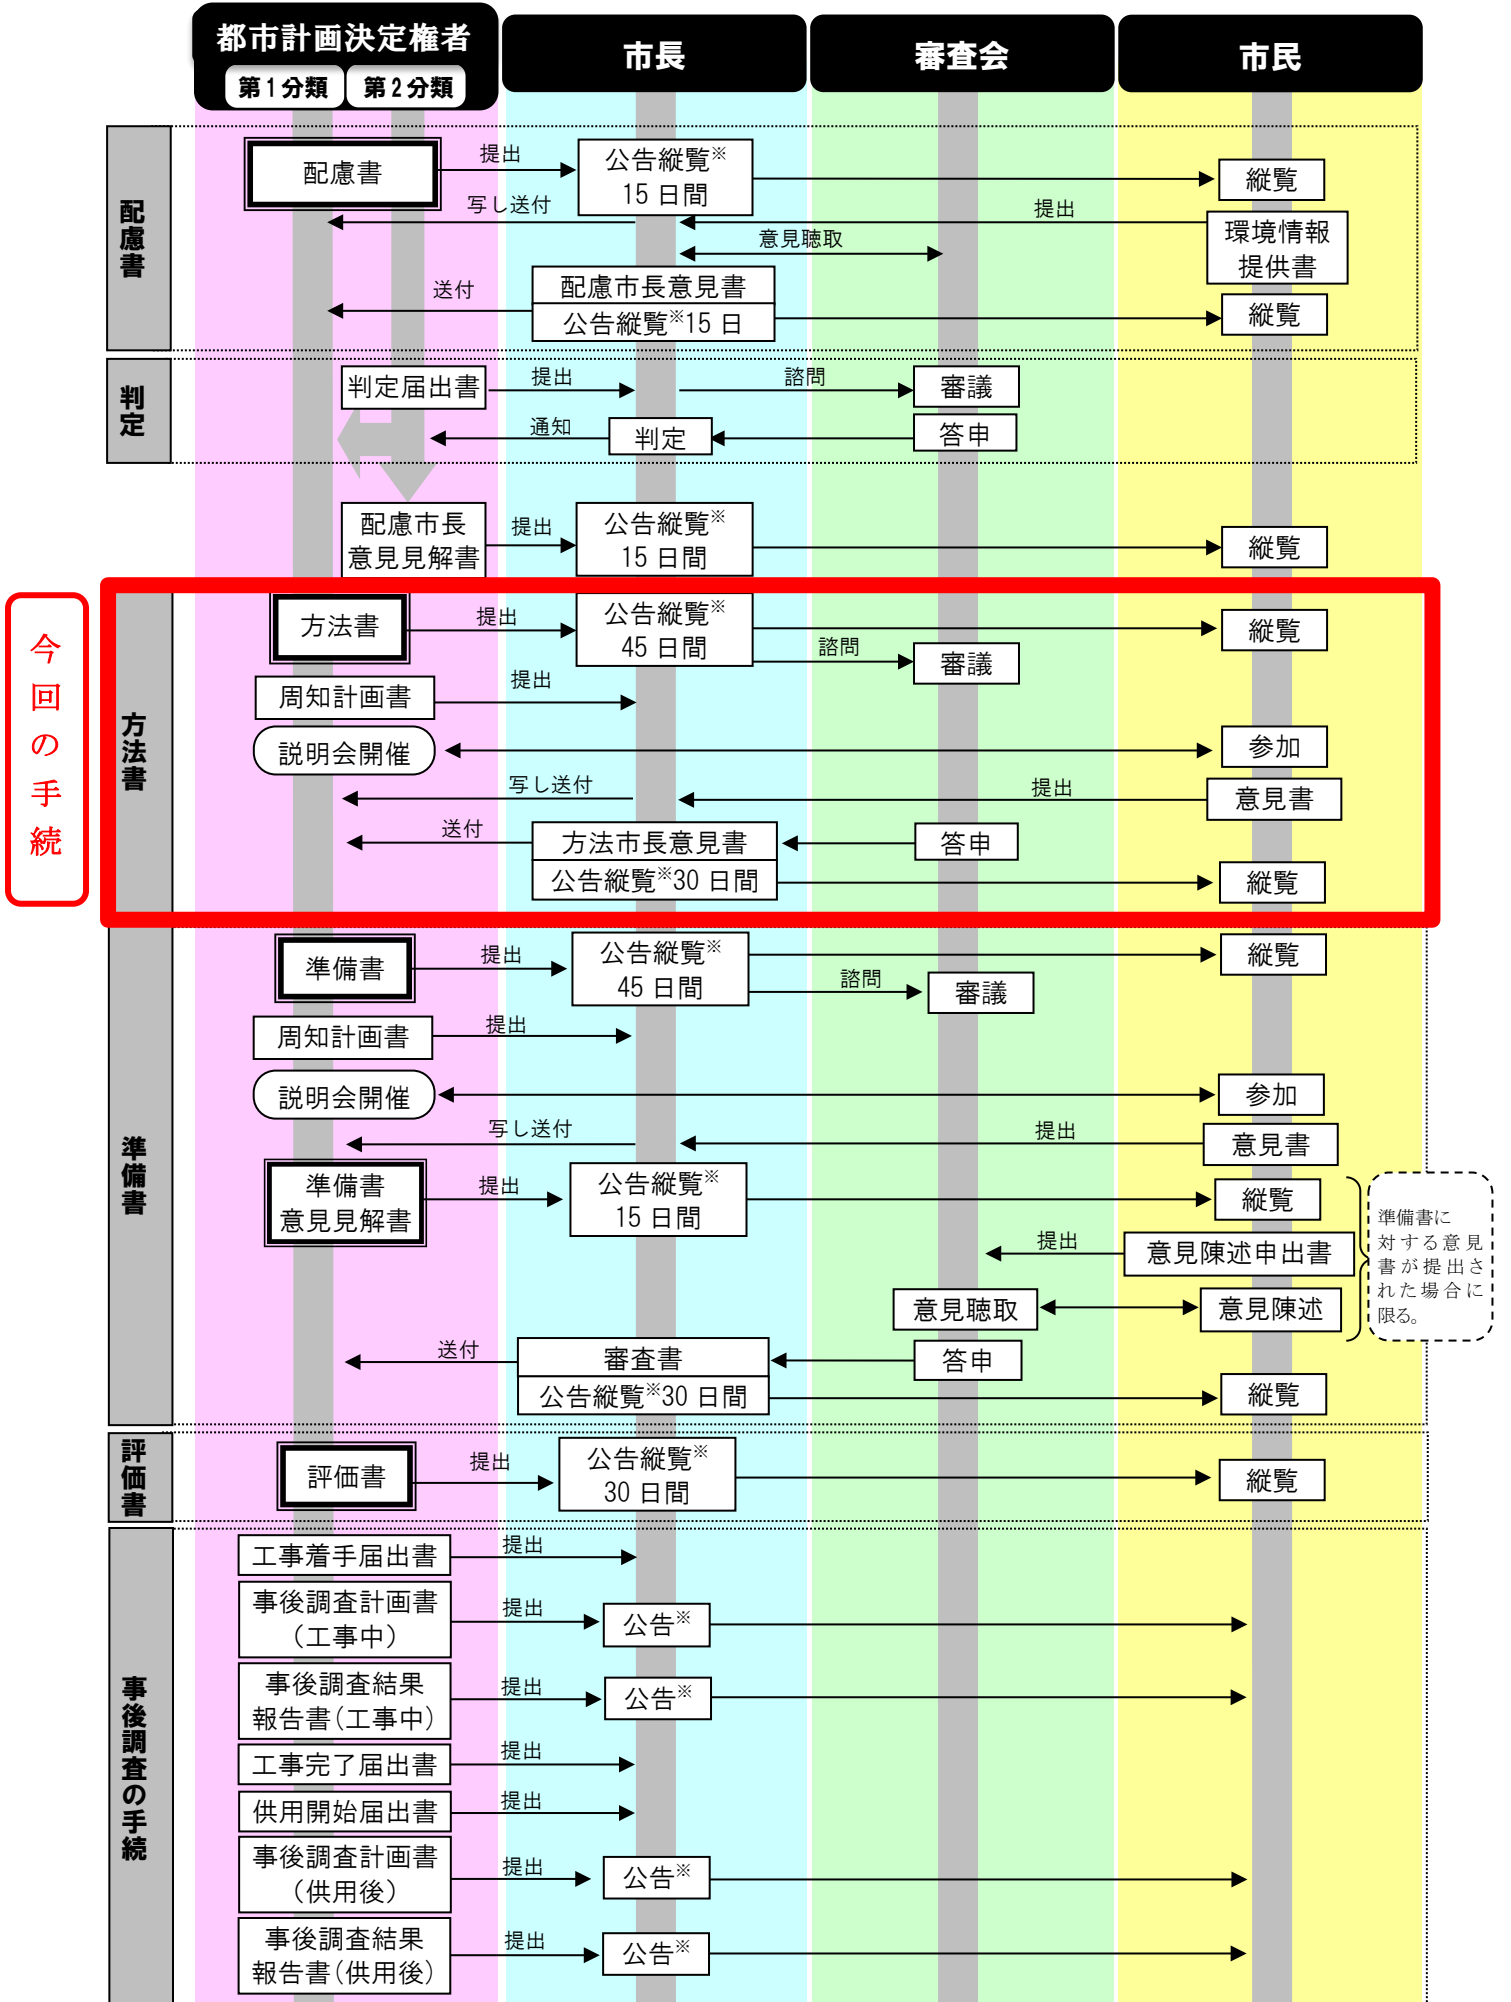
都市計画決定権者
第１分類　第２分類
市長
審査会
市民

配慮書
配慮書
提出
公告縦覧※ 15 日間
縦覧
写し送付
提出
環境情報提供書
意見聴取
送付
配慮市長意見書
公告縦覧※15 日
縦覧

判定
判定届出書
提出
諮問
審議
通知
判定
答申

配慮市長意見見解書
提出
公告縦覧※ 15 日間
縦覧

今回の手続

方法書
方法書
提出
公告縦覧※ 45 日間
縦覧
諮問
審議
周知計画書
提出
説明会開催
参加
写し送付
提出
意見書
送付
方法市長意見書
答申
公告縦覧※30 日間
縦覧

準備書
準備書
提出
公告縦覧※ 45 日間
縦覧
諮問
審議
周知計画書
提出
説明会開催
参加
写し送付
提出
意見書
準備書意見見解書
提出
公告縦覧※ 15 日間
縦覧
提出
意見陳述申出書
意見聴取
意見陳述
準備書に対する意見書が提出された場合に限る。
送付
審査書
答申
公告縦覧※30 日間
縦覧

評価書
評価書
提出
公告縦覧※ 30 日間
縦覧

事後調査の手続
工事着手届出書
提出
事後調査計画書（工事中）
提出
公告※
事後調査結果報告書（工事中）
提出
公告※
工事完了届出書
提出
供用開始届出書
提出
事後調査計画書（供用後）
提出
公告※
事後調査結果報告書（供用後）
提出
公告※